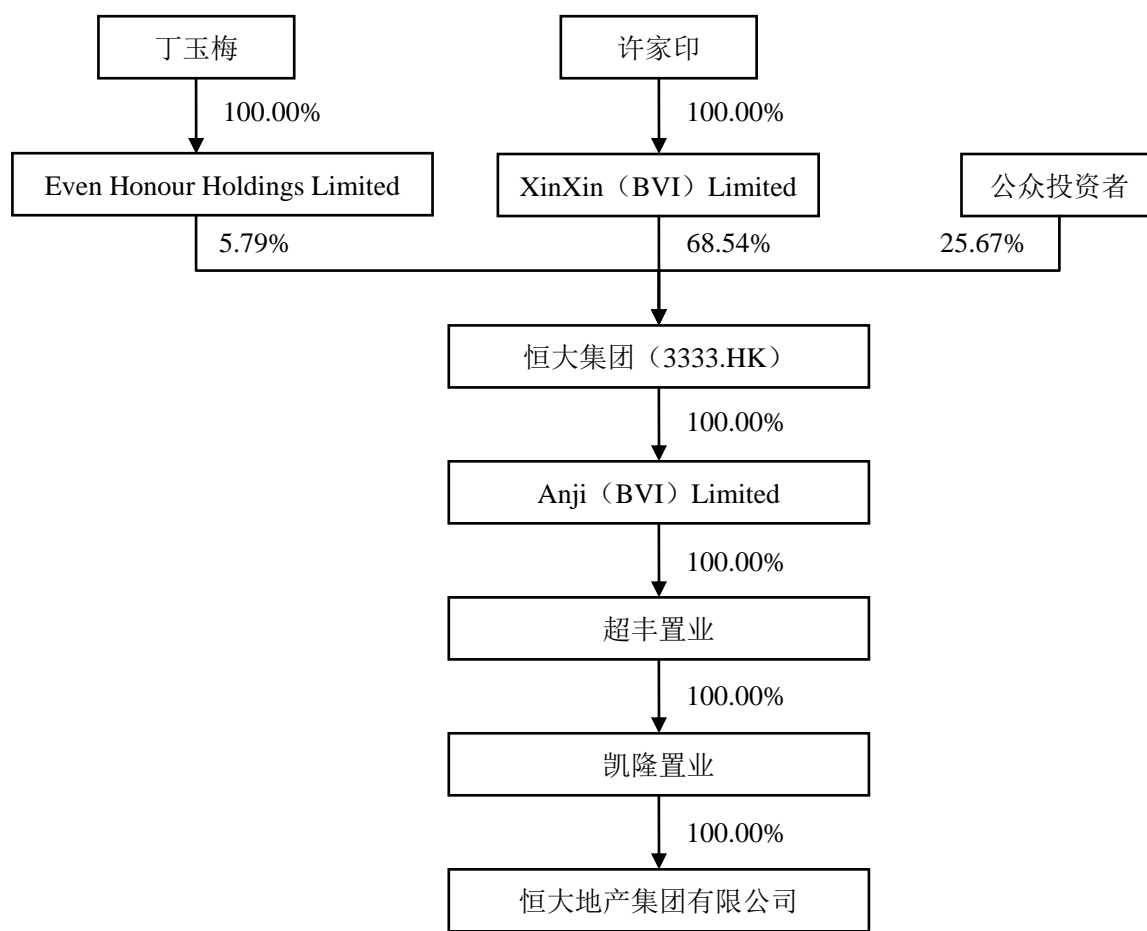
丁玉梅

100.00%

Even Honour Holdings Limited

5.79%

许家印

100.00%

XinXin（BVI）Limited

68.54%

公众投资者

25.67%

恒大集团（3333.HK）

100.00%

Anji（BVI）Limited

100.00%

超丰置业

100.00%

凯隆置业

100.00%

恒大地产集团有限公司